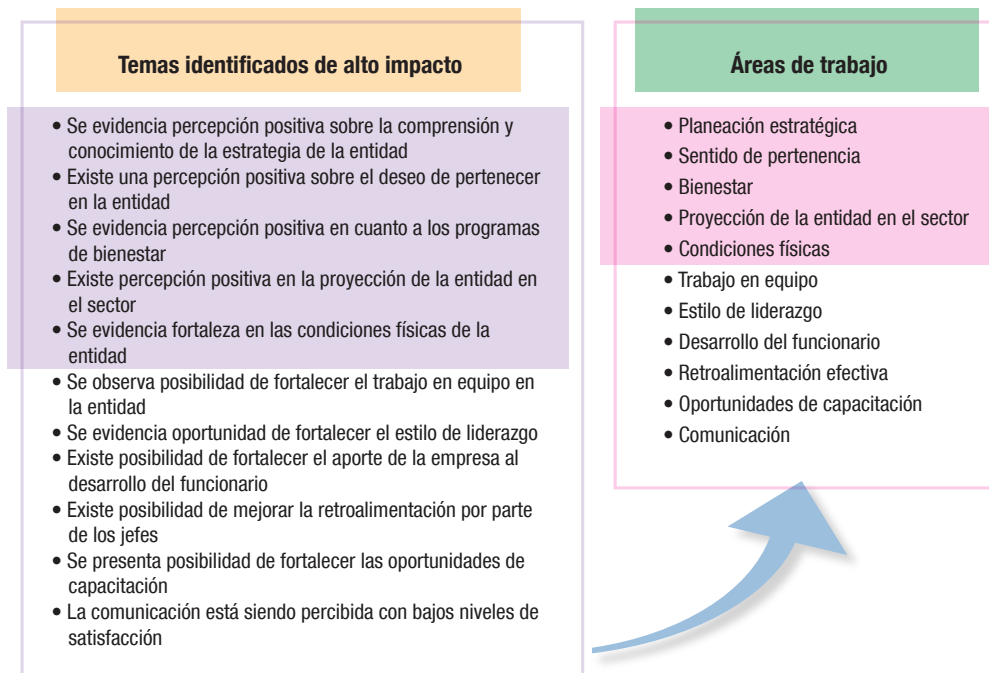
Temas identificados de alto impacto

• Se evidencia percepción positiva sobre la comprensión y conocimiento de la estrategia de la entidad
• Existe una percepción positiva sobre el deseo de pertenecer en la entidad
• Se evidencia percepción positiva en cuanto a los programas de bienestar
• Existe percepción positiva en la proyección de la entidad en el sector
• Se evidencia fortaleza en las condiciones físicas de la entidad
• Se observa posibilidad de fortalecer el trabajo en equipo en la entidad
• Se evidencia oportunidad de fortalecer el estilo de liderazgo
• Existe posibilidad de fortalecer el aporte de la empresa al desarrollo del funcionario
• Existe posibilidad de mejorar la retroalimentación por parte de los jefes
• Se presenta posibilidad de fortalecer las oportunidades de capacitación
• La comunicación está siendo percibida con bajos niveles de satisfacción

Áreas de trabajo

• Planeación estratégica
• Sentido de pertenencia
• Bienestar
• Proyección de la entidad en el sector
• Condiciones físicas
• Trabajo en equipo
• Estilo de liderazgo
• Desarrollo del funcionario
• Retroalimentación efectiva
• Oportunidades de capacitación
• Comunicación